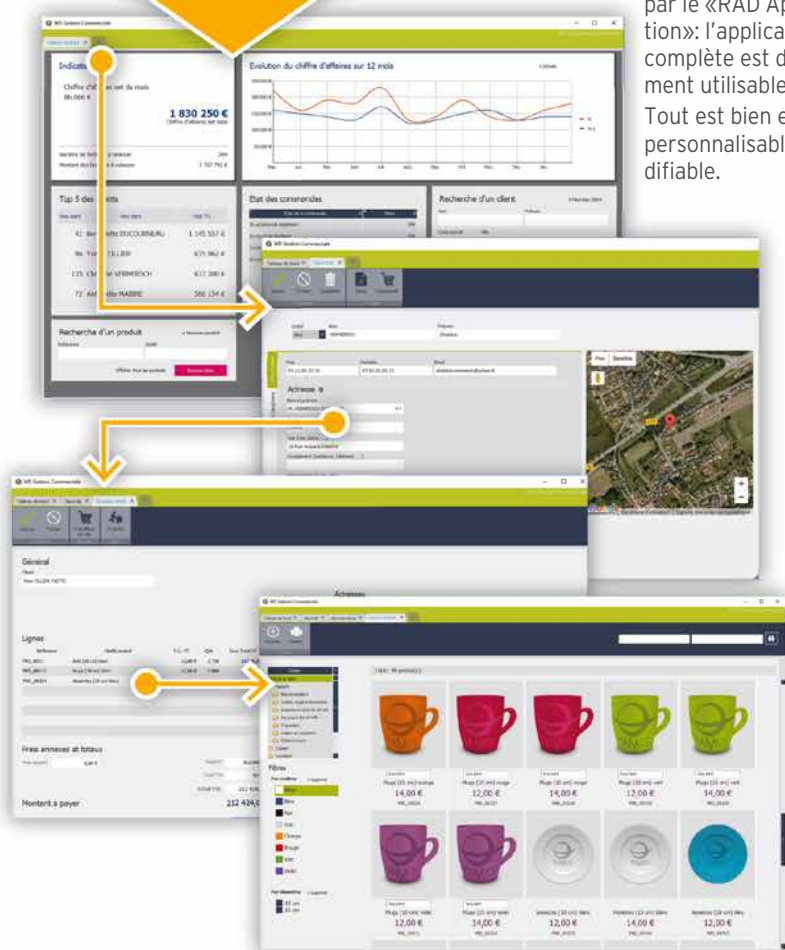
par le «RAD Ap
tion»: l'applica
complète est d
ment utilisable
Tout est bien e
personnalisabl
difiable.

WX Gestion Commerciale

Indicat
Chiffre d'aff net du mois
1 830 250 €
Chiffre d'affaires net total

Evolution du chiffre d'affaires sur 12 mois

Top 5 des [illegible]
41 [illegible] DUCOURNEAU 1 145 557 €
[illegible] 675 962 €
115 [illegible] VERMERSCH 617 300 €
72 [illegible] MABIRE 566 134 €

Etat des commandes

Recherche d'un client

Recherche d'un produit

Adresse

Plan Satellite

Général

Lignes

Frais annexes et totaux

Montant à payer
212 424,0

Adresses

Filtres

Orange
Rouge
Vert
Violet
Bleu
Noir
Gris

14,00 €
12,00 €
14,00 €
12,00 €
14,00 €
12,00 €
14,00 €
12,00 €
14,00 €
12,00 €